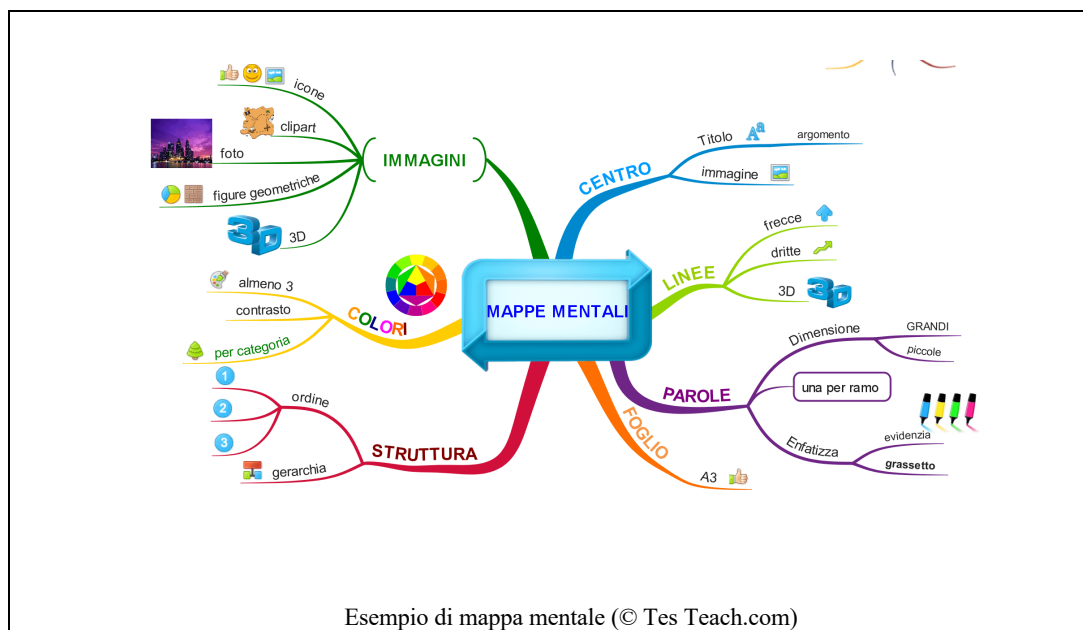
MAPPE MENTALI

IMMAGINI
icone
clipart
foto
figure geometriche
3D

COLORI
almeno 3
contrasto
per categoria

STRUTTURA
ordine
1
2
3
gerarchia

CENTRO
Titolo
argomento
immagine

LINEE
frecce
dritte
3D

PAROLE
Dimensione
GRANDI
piccole
una per ramo
Enfatizza
evidenzia
grassetto

FOGLIO
A3

Esempio di mappa mentale (© Tes Teach.com)